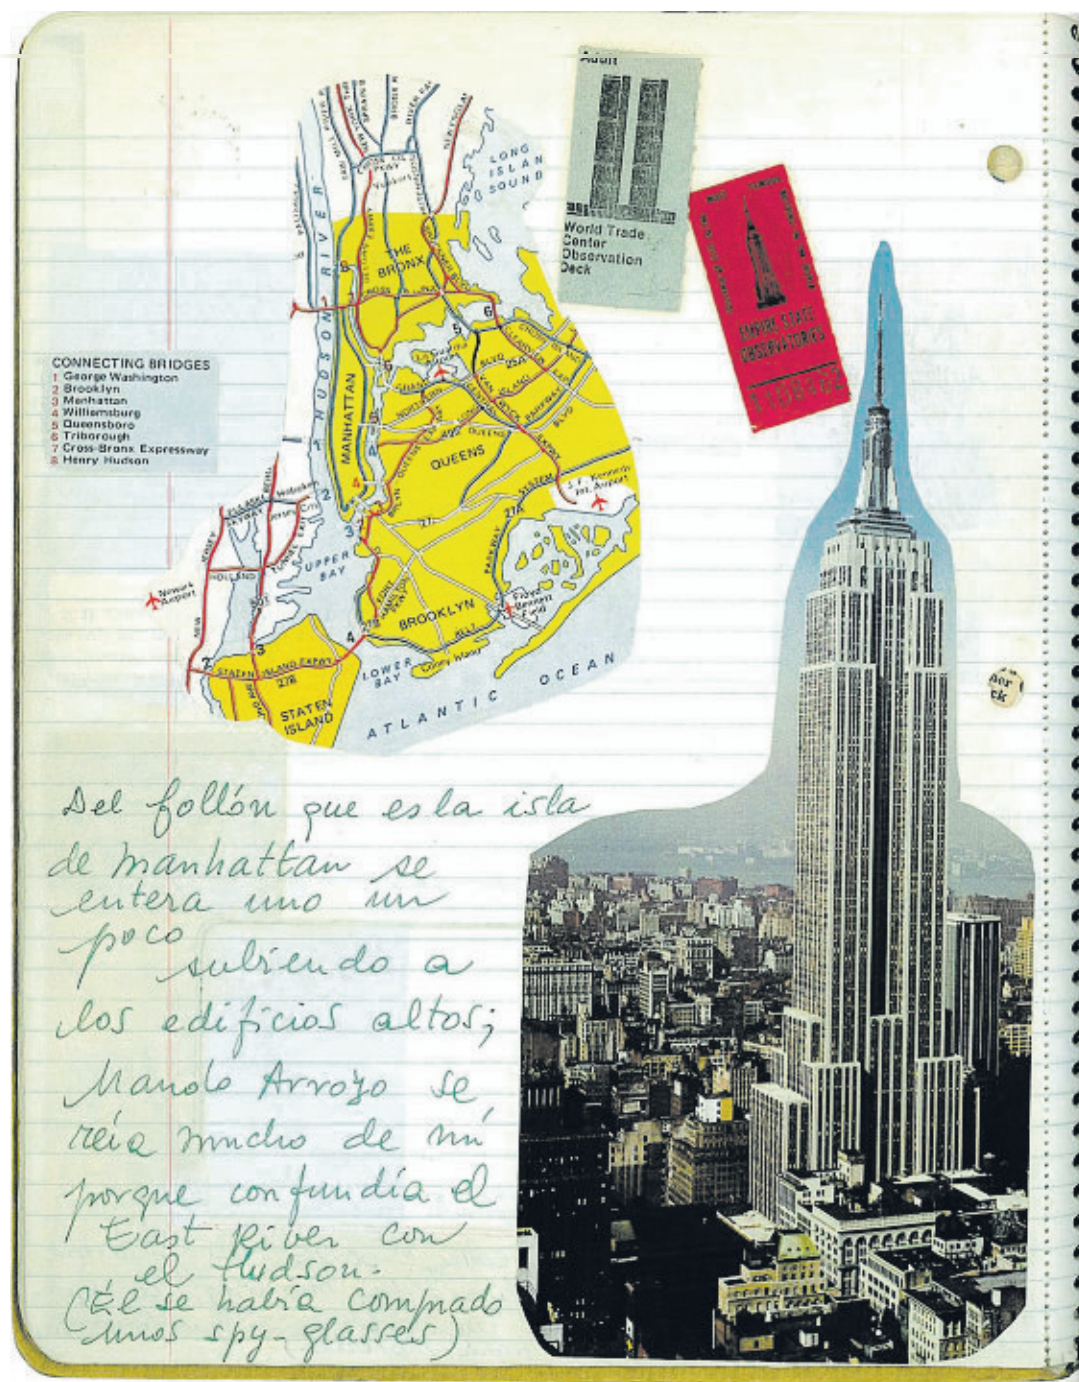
CONNECTING BRIDGES
1 George Washington
2 Brooklyn
3 Manhattan
4 Williamsburg
5 Queensboro
6 Triborough
7 Cross-Bronx Expressway
8 Henry Hudson

LONG ISLAND SOUND
HUDSON RIVER
THE BRONX
MANHATTAN
QUEENS
UPPER BAY
BROOKLYN
LOWER BAY
STATEN ISLAND
ATLANTIC OCEAN
Newark Airport
HOLLAND
J.F. Kennedy Int. Airport

Adult
World Trade Center Observation Deck

EMPIRE STATE OBSERVATORIES

Del follón que es la isla de manhattan se entera uno un poco subiendo a los edificios altos; Manolo Arroyo se reía mucho de mí porque confundía el East River con el Hudson. (Él se habría comprado unos spy-glasses)